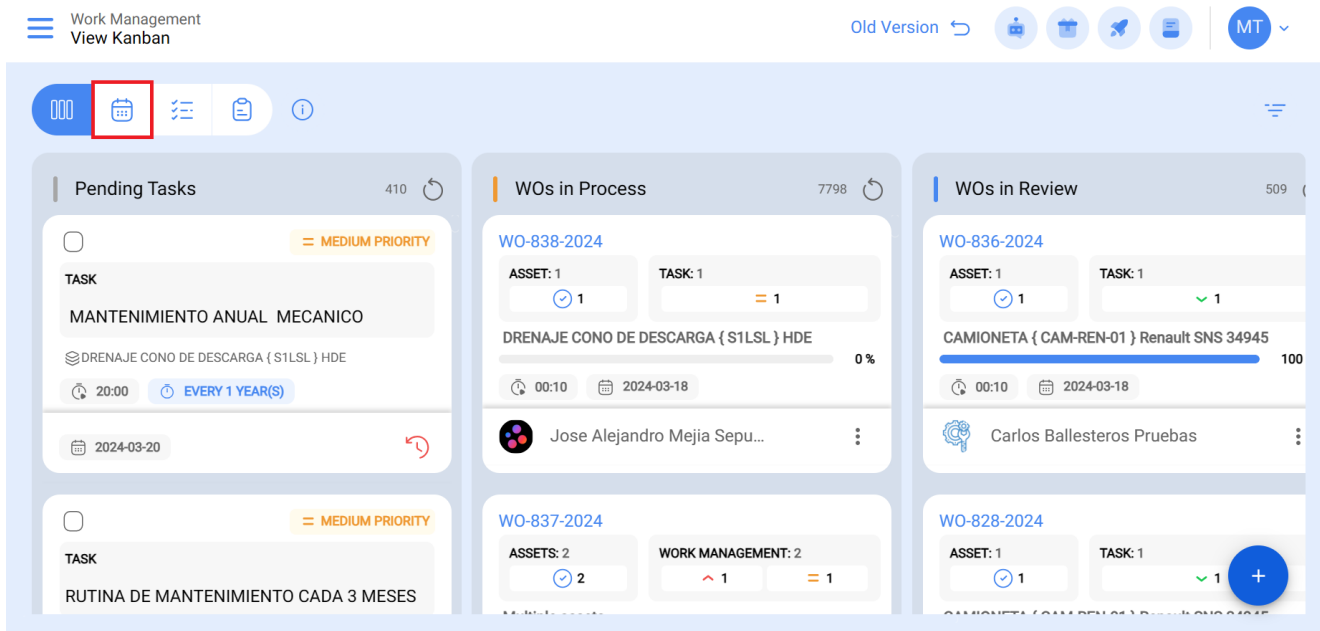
Work Management
View Kanban

Old Version

MT

Pending Tasks 410

MEDIUM PRIORITY
TASK
MANTENIMIENTO ANUAL MECANICO
DRENAJE CONO DE DESCARGA { S1LSL } HDE
20:00 EVERY 1 YEAR(S)
2024-03-20

MEDIUM PRIORITY
TASK
RUTINA DE MANTENIMIENTO CADA 3 MESES

WOs in Process 7798

WO-838-2024
ASSET: 1 TASK: 1
1 1
DRENAJE CONO DE DESCARGA { S1LSL } HDE
0 %
00:10 2024-03-18
Jose Alejandro Mejia Sepu...

WO-837-2024
ASSETS: 2 WORK MANAGEMENT: 2
2 1 1
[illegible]

WOs in Review 509

WO-836-2024
ASSET: 1 TASK: 1
1 1
CAMIONETA { CAM-REN-01 } Renault SNS 34945
100
00:10 2024-03-18
Carlos Ballesteros Pruebas

WO-828-2024
ASSET: 1 TASK: 1
1 1
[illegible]